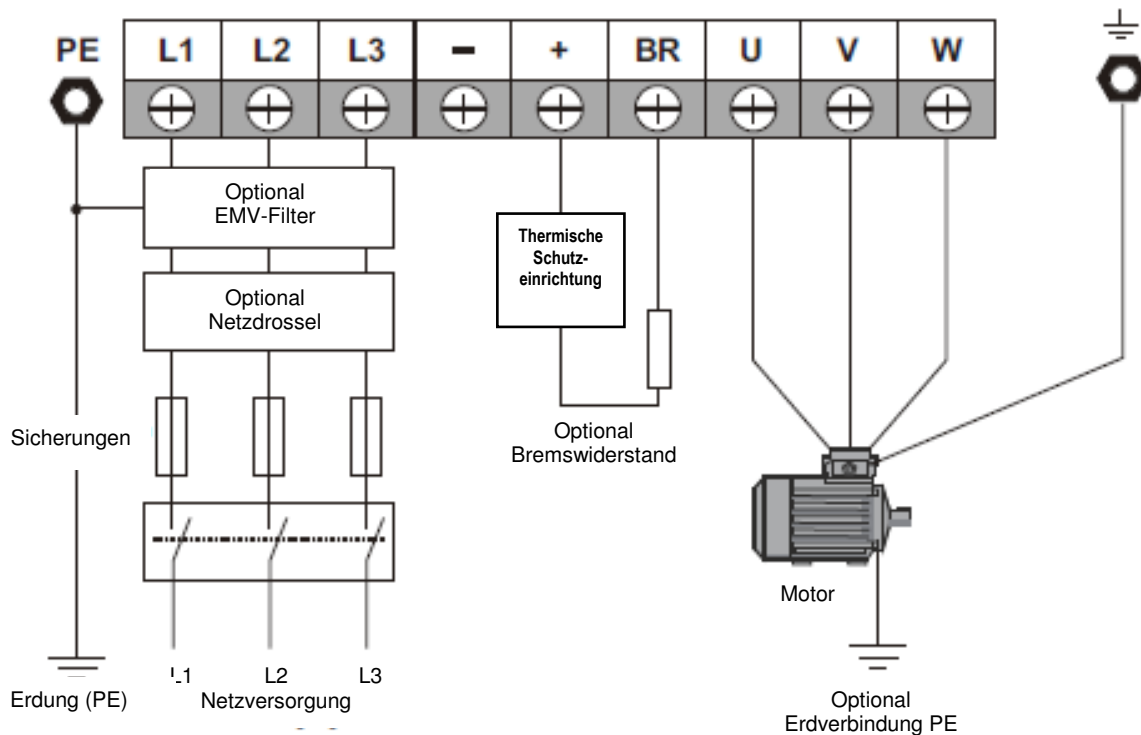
PE L1 L2 L3 − + BR U V W

Optional
EMV-Filter

Thermische Schutzeinrichtung

Optional
Netzdrossel

Sicherungen

Optional
Bremswiderstand

Motor

L1 L2 L3
Erdung (PE) Netzversorgung

Optional
Erdverbindung PE